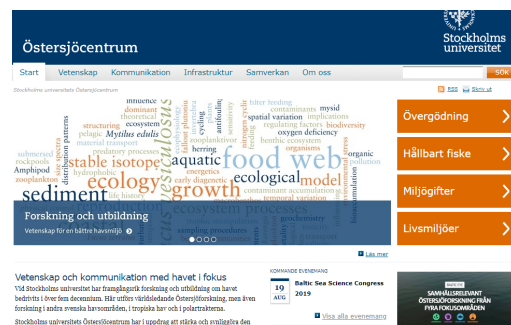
Östersjöcentrum

Stockholms universitet

Start Vetenskap Kommunikation Infrastruktur Samverkan Om oss

SÖK

Stockholms universitet Östersjöcentrum

RSS Skriv ut

influence dominant structuring ecosystem pelagic Mytilus edulis material transport submersed rockpools Amphipod zooplankton stable isotope ecology hydrophobic sediment aquatic food web growth ecological model filter feeding mysid spatial variation regulating factors biodiversity oxygen deficiency herring benthic ecosystem cycling nitrogen fixation contaminant accumulation early diagenetic energetics ecosystem processes sampling procedures temporal variation pollution

Forskning och utbildning

Vetenskap för en bättre havsmiljö

Läs mer

Övergödning

Hållbart fiske

Miljögifter

Livsmiljöer

Vetenskap och kommunikation med havet i fokus

Vid Stockholms universitet har framgångsrik forskning och utbildning om havet bedrivits i över fem decennium. Här utförs världsledande Östersjöforskning, men även forskning i andra svenska havsområden, i tropiska hav och i polartrakterna.

Stockholms universitets Östersjöcentrum har i uppdrag att stärka och synliggöra den

KOMMANDE EVENEMANG

19 AUG

Baltic Sea Science Congress 2019

Visa alla evenemang

SAMHÄLLSRELEVANT ÖSTERSJÖFORSKNING FRÅN FYRA FOKUSOMRÅDEN